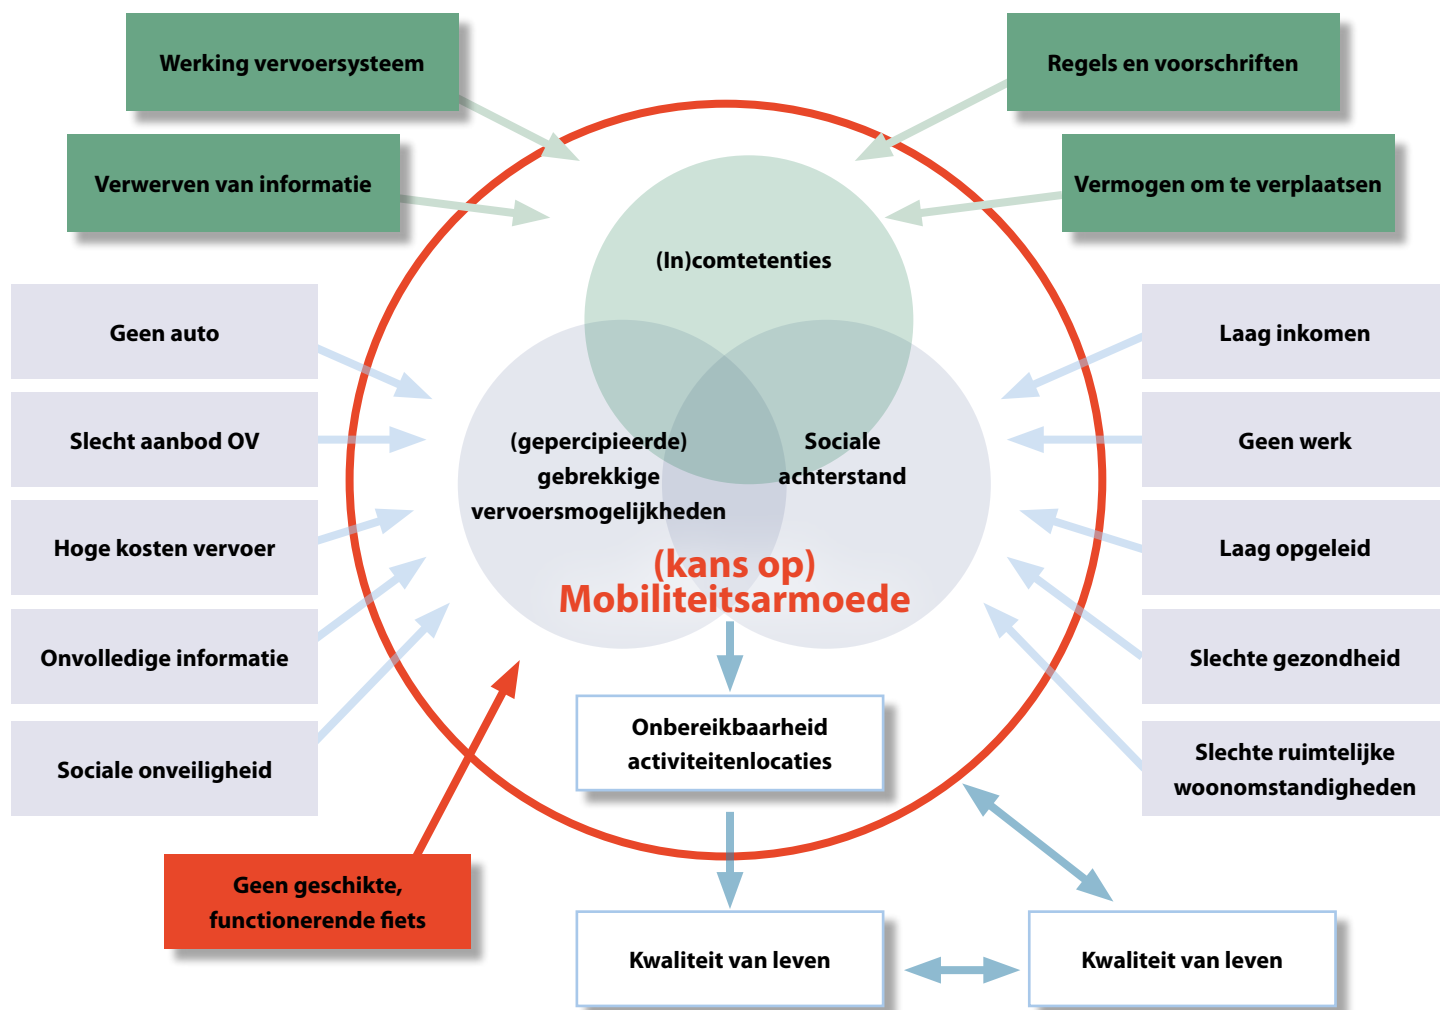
Werking vervoersysteem

Regels en voorschriften

Verwerven van informatie

Vermogen om te verplaatsen

(In)comtetenties

Geen auto

Laag inkomen

Slecht aanbod OV

Geen werk

(gepercipieerde) gebrekkige vervoersmogelijkheden

Sociale achterstand

Hoge kosten vervoer

Laag opgeleid

(kans op) Mobiliteitsarmoede

Onvolledige informatie

Slechte gezondheid

Onbereikbaarheid activiteitenlocaties

Sociale onveiligheid

Slechte ruimtelijke woonomstandigheden

Geen geschikte, functionerende fiets

Kwaliteit van leven

Kwaliteit van leven